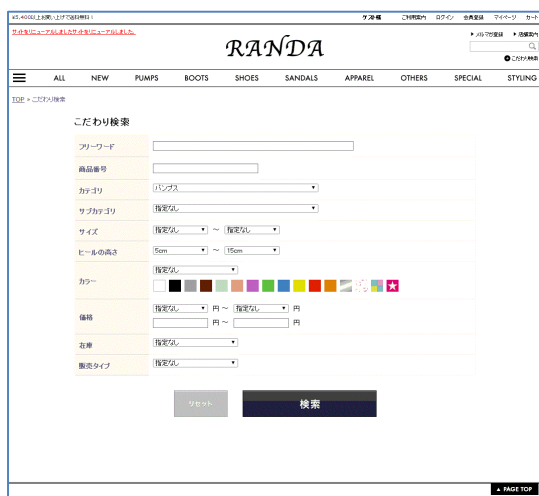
¥5,400以上お買い上げで送料無料！

ご利用案内　ログイン　会員登録　マイページ　カート

サイトをリニューアルしましたサイトをリニューアルしました。

RANDA

▶ メルマガ登録　▶ 店舗案内

こだわり検索

ALL　NEW　PUMPS　BOOTS　SHOES　SANDALS　APPAREL　OTHERS　SPECIAL　STYLING

TOP > こだわり検索

こだわり検索

| フリーワード | |
|---|---|
| 商品番号 | |
| カテゴリ | パンプス |
| サブカテゴリ | 指定なし |
| サイズ | 指定なし ～ 指定なし |
| ヒールの高さ | 5cm ～ 15cm |
| カラー | 指定なし |
| 価格 | 指定なし 円 ～ 指定なし 円<br>円 ～ 円 |
| 在庫 | 指定なし |
| 販売タイプ | 指定なし |

リセット　検索

▲ PAGE TOP